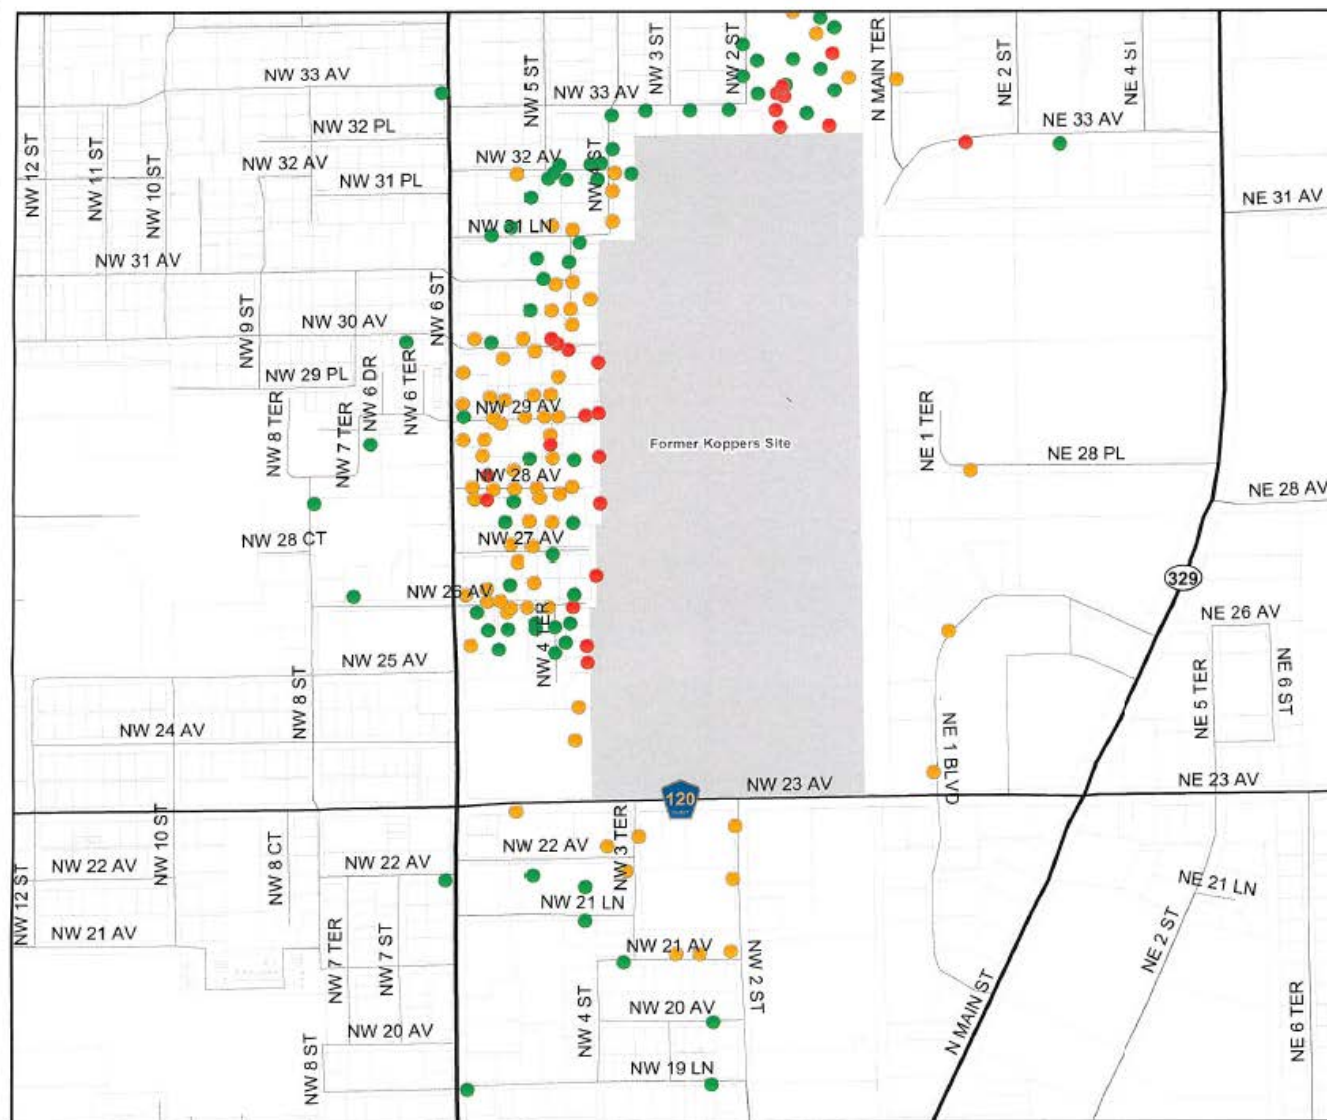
NW 33 AV
NW 32 PL
NW 32 AV
NW 31 PL
NW 12 ST
NW 11 ST
NW 10 ST
NW 31 AV
NW 9 ST
NW 30 AV
NW 6 ST
NW 29 PL
NW 6 DR
NW 6 TER
NW 8 TER
NW 7 TER
NW 28 CT
NW 26 AV
NW 25 AV
NW 8 ST
NW 24 AV
NW 10 ST
NW 8 CT
NW 22 AV
NW 12 ST
NW 22 AV
NW 21 AV
NW 7 TER
NW 7 ST
NW 20 AV
NW 8 ST
NW 5 ST
NW 3 ST
NW 2 ST
NW 33 AV
NW 32 AV
NW 3 ST
NW 31 LN
NW 29 AV
NW 28 AV
NW 27 AV
NW 4 TER
N MAIN TER
NE 2 ST
NE 4 ST
NE 33 AV
NE 31 AV
Former Koppers Site
NE 1 TER
NE 28 PL
NE 28 AV
329
NE 26 AV
NE 5 TER
NE 6 ST
NE 1 BLVD
120
NW 23 AV
NE 23 AV
NW 22 AV
NW 3 TER
NW 21 LN
NW 21 AV
NW 2 ST
NW 4 ST
NW 20 AV
NW 19 LN
NE 21 LN
NE 2 ST
N MAIN ST
NE 6 TER